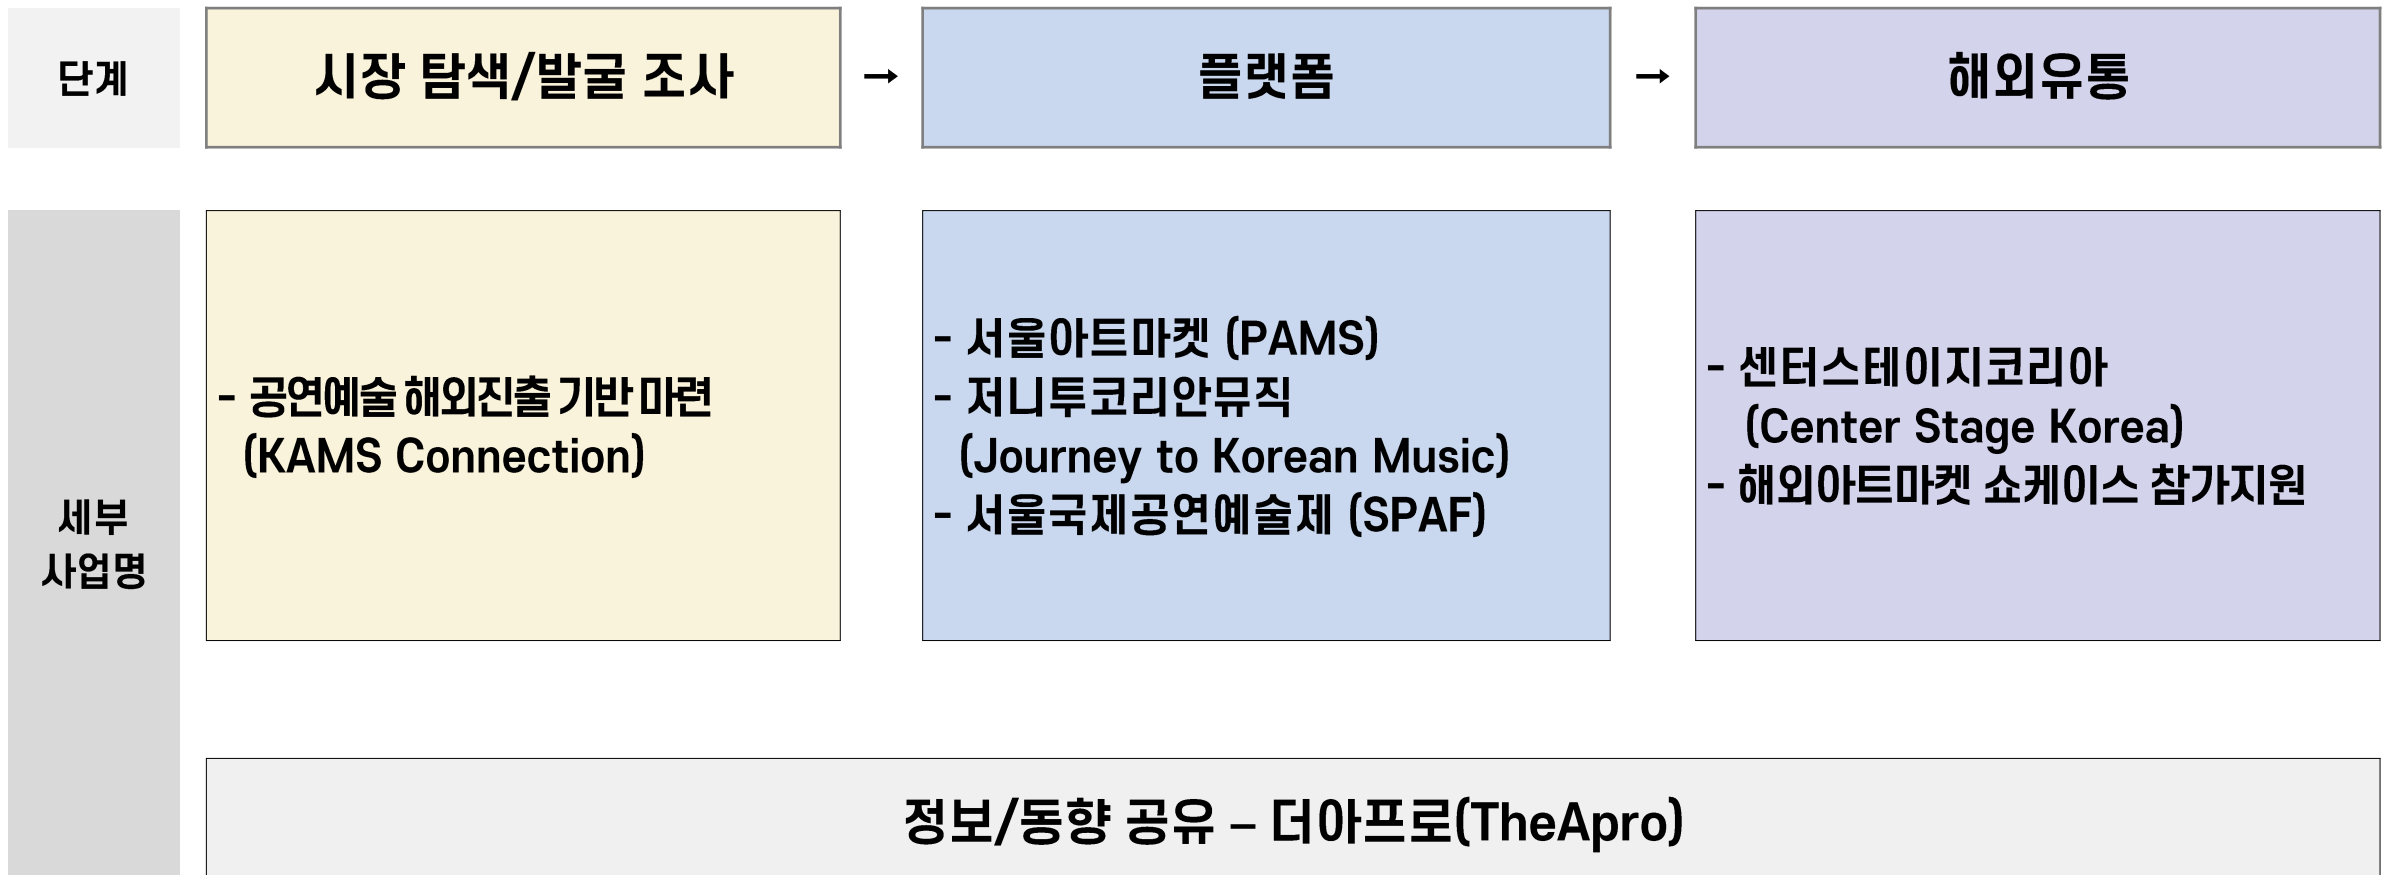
| 단계 | 시장 탐색/발굴 조사 | → | 플랫폼 | → | 해외유통 |
|---|---|---|---|---|---|
| 세부 사업명 | - 공연예술 해외진출 기반 마련 (KAMS Connection) | | - 서울아트마켓 (PAMS)<br>- 저니투코리안뮤직 (Journey to Korean Music)<br>- 서울국제공연예술제 (SPAF) | | - 센터스테이지코리아 (Center Stage Korea)<br>- 해외아트마켓 쇼케이스 참가지원 |

정보/동향 공유 – 더아프로(TheApro)